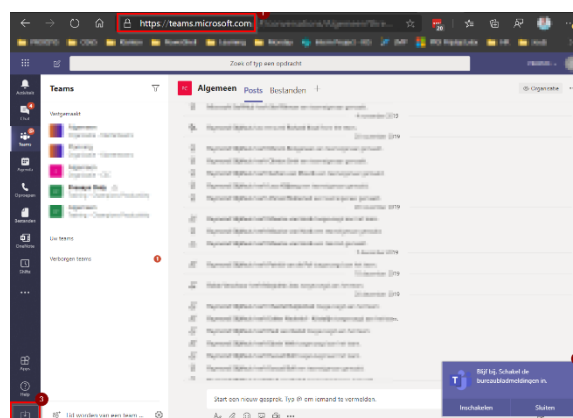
https://teams.microsoft.com

1

Zoek of typ een opdracht

Teams

Vastgemaakt

Uw teams

Verborgen teams

Algemeen Posts Bestanden +

Organisatie

Start een nieuw gesprek. Typ @ om iemand te vermelden.

Blijf bij. Schakel de bureaubladmeldingen in.

Inschakelen

Sluiten

Lid worden van een team ...

3

Activiteit

Chat

Teams

Agenda

Oproepen

Bestanden

Apps

Help

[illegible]

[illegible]

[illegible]

2